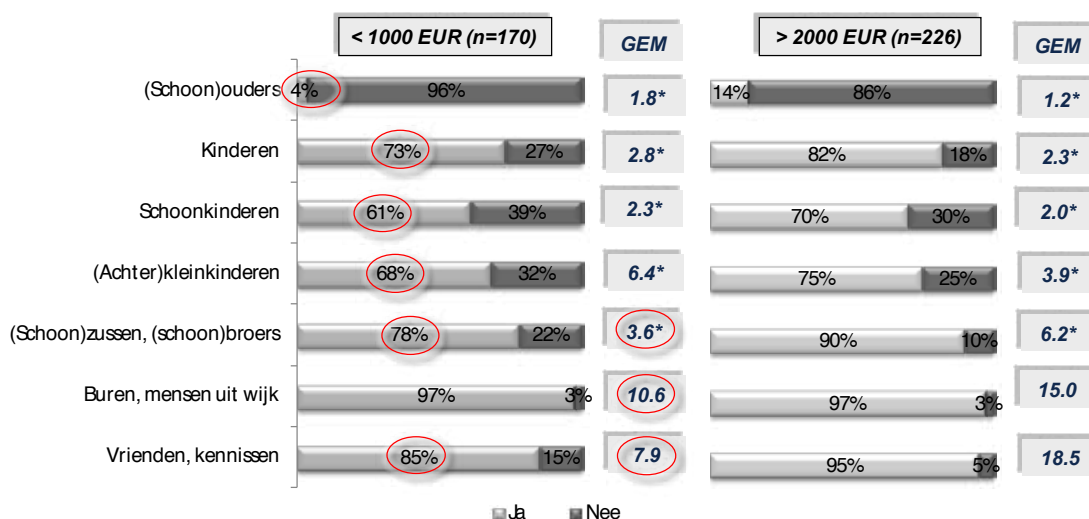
< 1000 EUR (n=170)

GEM

> 2000 EUR (n=226)

GEM

| | Ja | Nee | GEM | Ja | Nee | GEM |
|---|---|---|---|---|---|---|
| (Schoon)ouders | 4% | 96% | 1.8* | 14% | 86% | 1.2* |
| Kinderen | 73% | 27% | 2.8* | 82% | 18% | 2.3* |
| Schoonkinderen | 61% | 39% | 2.3* | 70% | 30% | 2.0* |
| (Achter)kleinkinderen | 68% | 32% | 6.4* | 75% | 25% | 3.9* |
| (Schoon)zussen, (schoon)broers | 78% | 22% | 3.6* | 90% | 10% | 6.2* |
| Buren, mensen uit wijk | 97% | 3% | 10.6 | 97% | 3% | 15.0 |
| Vrienden, kennissen | 85% | 15% | 7.9 | 95% | 5% | 18.5 |

Ja Nee